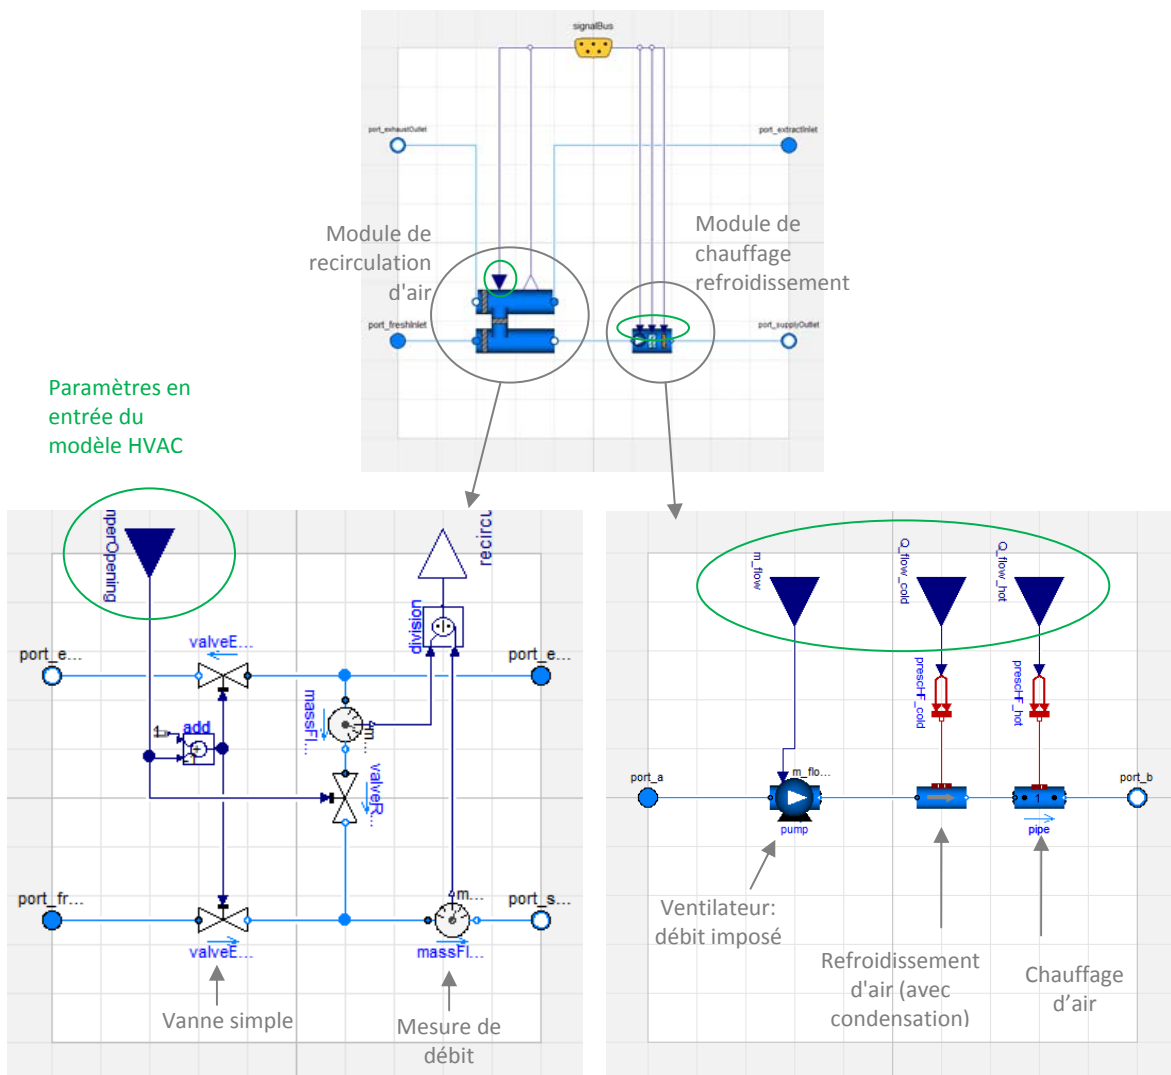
signalBus

port_exhaustOutlet

port_extractInlet

Module de recirculation d'air

Module de chauffage refroidissement

port_freshInlet

port_supplyOutlet

Paramètres en entrée du modèle HVAC

nperOpening

recircu

port_e...

valveE...

division

port_e...

massFl...

add

m

valveR...

port_fr...

m...

port_s...

valveE...

massFl...

Vanne simple

Mesure de débit

m_flow

Q_flow_cold

Q_flow_hot

prescHF_cold

prescHF_hot

port_a

m_flo...

port_b

pump

pipe

Ventilateur: débit imposé

Refroidissement d'air (avec condensation)

Chauffage d'air